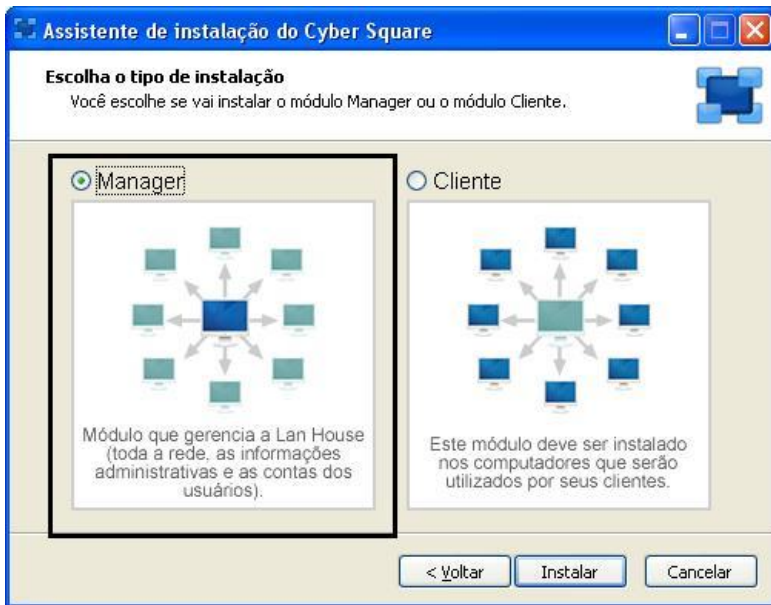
Assistente de instalação do Cyber Square

Escolha o tipo de instalação
Você escolhe se vai instalar o módulo Manager ou o módulo Cliente.

Manager

Módulo que gerencia a Lan House (toda a rede, as informações administrativas e as contas dos usuários).

Cliente

Este módulo deve ser instalado nos computadores que serão utilizados por seus clientes.

< Voltar
Instalar
Cancelar